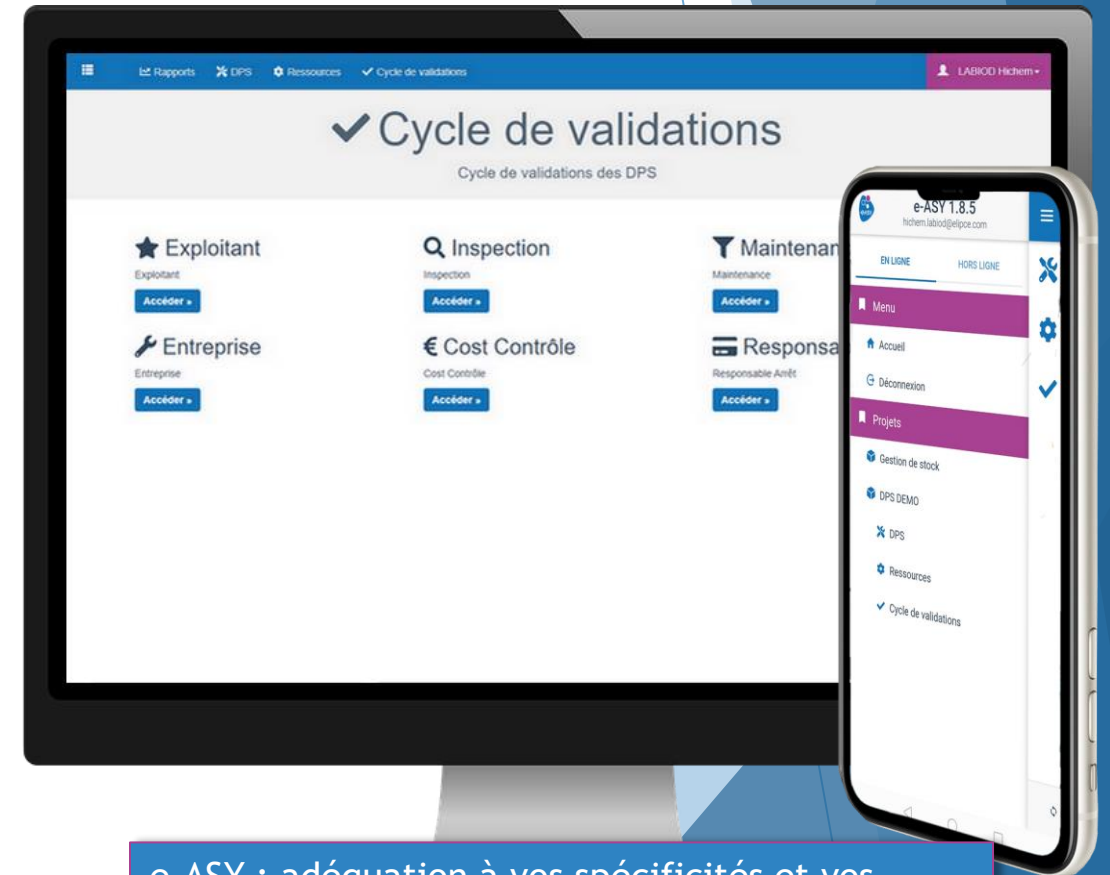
Rapports DPS Ressources Cycle de validations

LABIOD Hichem

Cycle de validations

Cycle de validations des DPS

Exploitant
Exploitant
Accéder »

Inspection
Inspection
Accéder »

Maintenan
Maintenance
Accéder »

Entreprise
Entreprise
Accéder »

€ Cost Contrôle
Cost Contrôle
Accéder »

Responsa
Responsable Arrêt
Accéder »

e-ASY 1.8.5
hichem.labiod@elipce.com

EN LIGNE
HORS LIGNE

Menu
Accueil
Déconnexion

Projets
Gestion de stock
DPS DEMO
DPS
Ressources
Cycle de validations

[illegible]